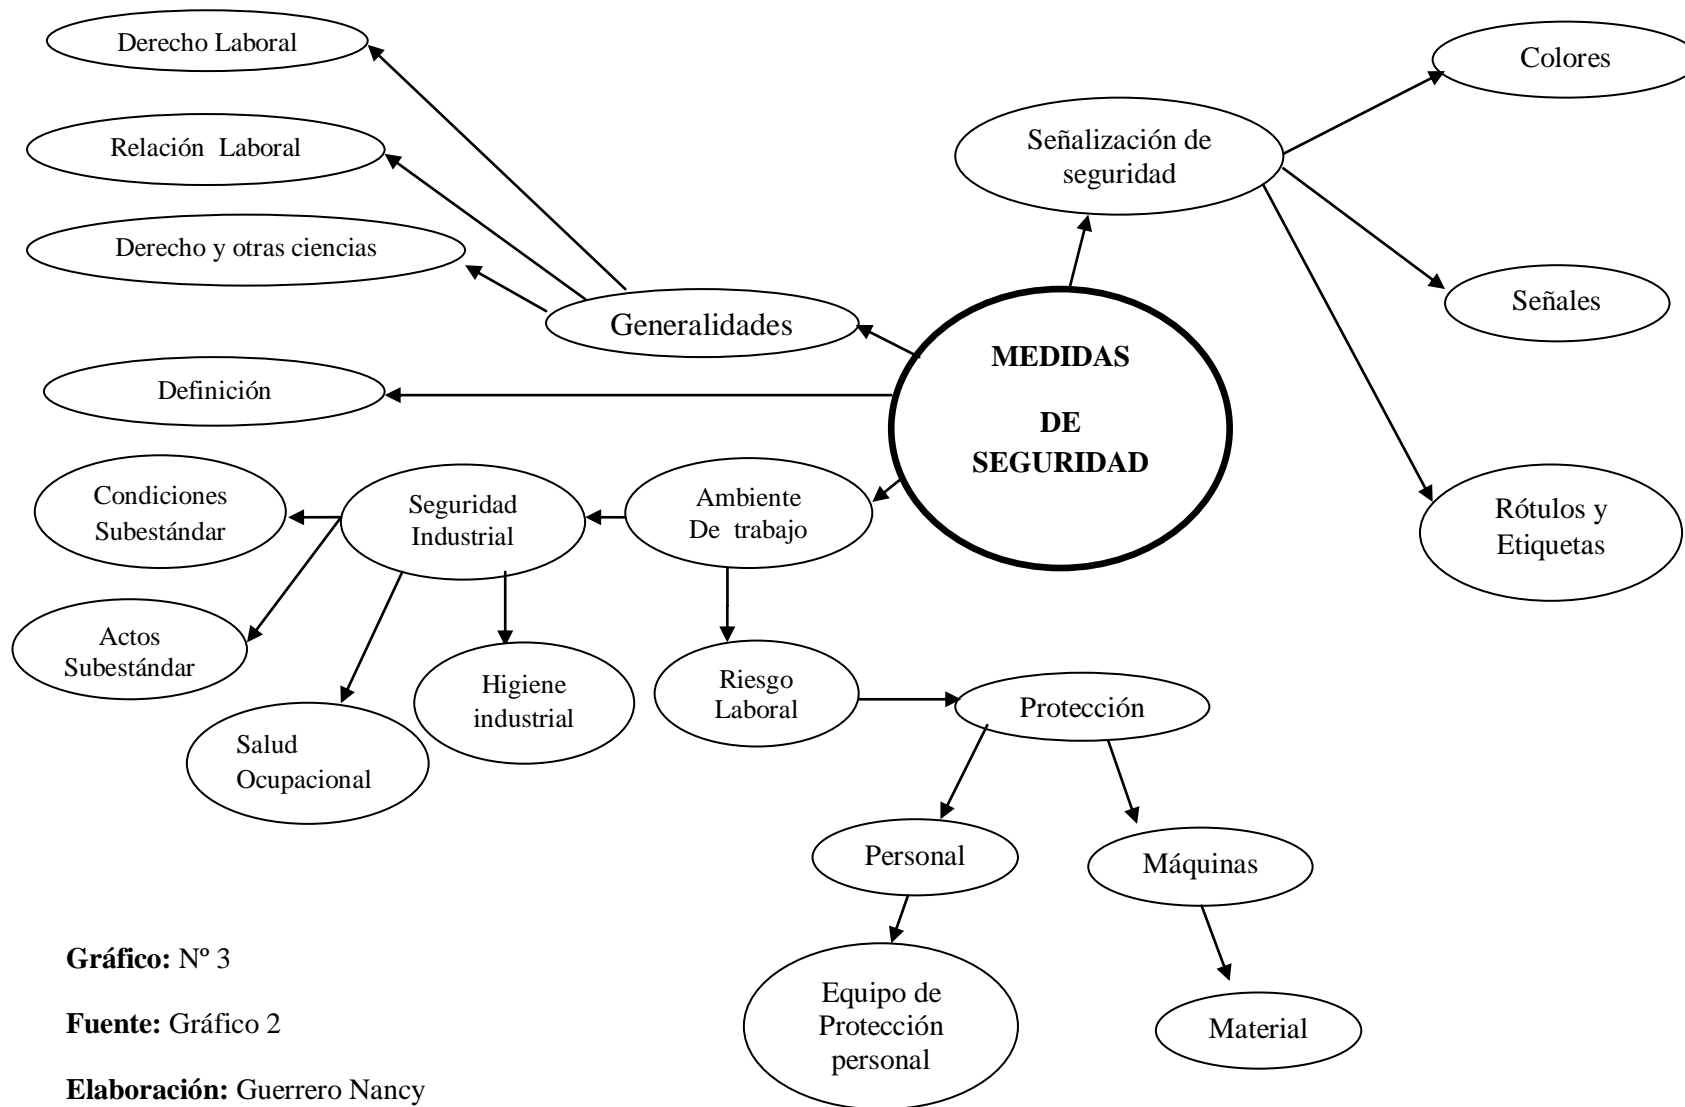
MEDIDAS DE SEGURIDAD

Generalidades

Derecho Laboral

Relación Laboral

Derecho y otras ciencias

Definición

Señalización de seguridad

Colores

Señales

Rótulos y Etiquetas

Ambiente De trabajo

Seguridad Industrial

Condiciones Subestándar

Actos Subestándar

Salud Ocupacional

Higiene industrial

Riesgo Laboral

Protección

Personal

Equipo de Protección personal

Máquinas

Material

**Gráfico:** Nº 3

**Fuente:** Gráfico 2

**Elaboración:** Guerrero Nancy